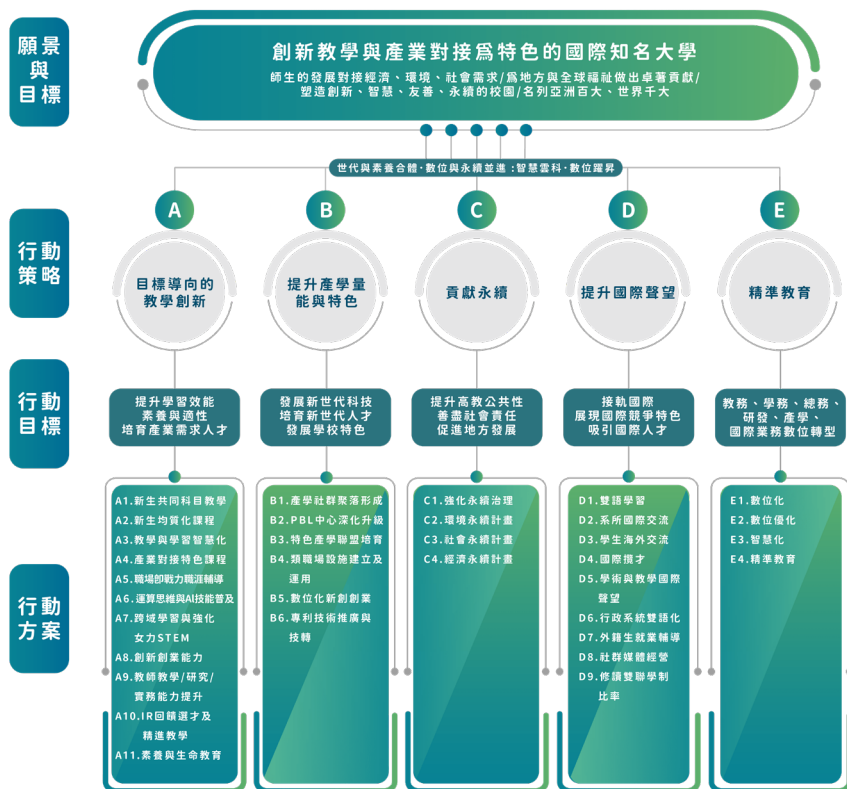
願景與目標

創新教學與產業對接爲特色的國際知名大學

師生的發展對接經濟、環境、社會需求/爲地方與全球福祉做出卓著貢獻/塑造創新、智慧、友善、永續的校園/名列亞洲百大、世界千大

世代與素養合體·數位與永續並進 :智慧雲科·數位躍昇

行動策略

A 目標導向的教學創新

B 提升產學量能與特色

C 貢獻永續

D 提升國際聲望

E 精準教育

行動目標

提升學習效能
素養與適性
培育產業需求人才

發展新世代科技
培育新世代人才
發展學校特色

提升高教公共性
善盡社會責任
促進地方發展

接軌國際
展現國際競爭特色
吸引國際人才

教務、學務、總務、研發、產學、國際業務數位轉型

行動方案

A1.新生共同科目教學
A2.新生均質化課程
A3.教學與學習智慧化
A4.產業對接特色課程
A5.職場即戰力職涯輔導
A6.運算思維與AI技能普及
A7.跨域學習與強化女力STEM
A8.創新創業能力
A9.教師教學/研究/實務能力提升
A10.IR回饋選才及精進教學
A11.素養與生命教育

B1.產學社群聚落形成
B2.PBL中心深化升級
B3.特色產學聯盟培育
B4.類職場設施建立及運用
B5.數位化新創創業
B6.專利技術推廣與技轉

C1.強化永續治理
C2.環境永續計畫
C3.社會永續計畫
C4.經濟永續計畫

D1.雙語學習
D2.系所國際交流
D3.學生海外交流
D4.國際攬才
D5.學術與教學國際聲望
D6.行政系統雙語化
D7.外籍生就業輔導
D8.社群媒體經營
D9.修讀雙聯學制比率

E1.數位化
E2.數位優化
E3.智慧化
E4.精準教育